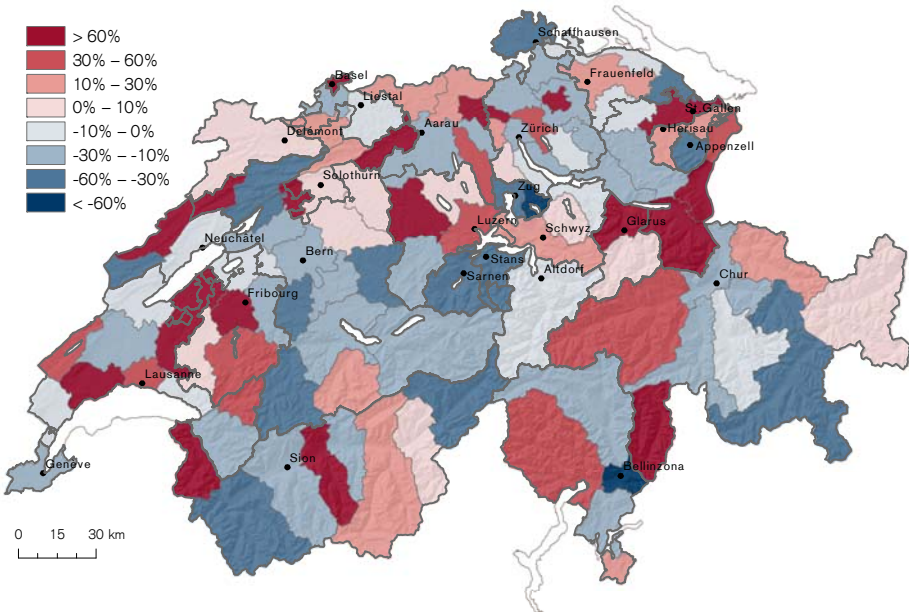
> 60%
30% – 60%
10% – 30%
0% – 10%
-10% – 0%
-30% – -10%
-60% – -30%
< -60%

Schaffhausen
Basel
Liestal
Frauenfeld
St. Gallen
Delémont
Aarau
Zürich
Herisau
Appenzell
Solothurn
Zug
Neuchâtel
Luzern
Glarus
Schwyz
Bern
Stans
Sarnen
Altdorf
Chur
Fribourg
Lausanne
Sion
Bellinzona
Genève

0 15 30 km